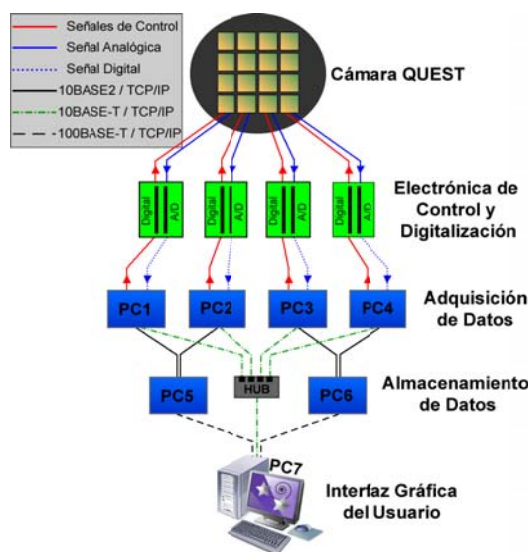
Señales de Control
Señal Analógica
Señal Digital
10BASE2 / TCP/IP
10BASE-T / TCP/IP
100BASE-T / TCP/IP

Cámara QUEST

Digital A/D
Digital A/D
Digital A/D
Digital A/D

Electrónica de Control y Digitalización

PC1
PC2
PC3
PC4

Adquisición de Datos

PC5
HUB
PC6

Almacenamiento de Datos

PC7

Interfaz Gráfica del Usuario